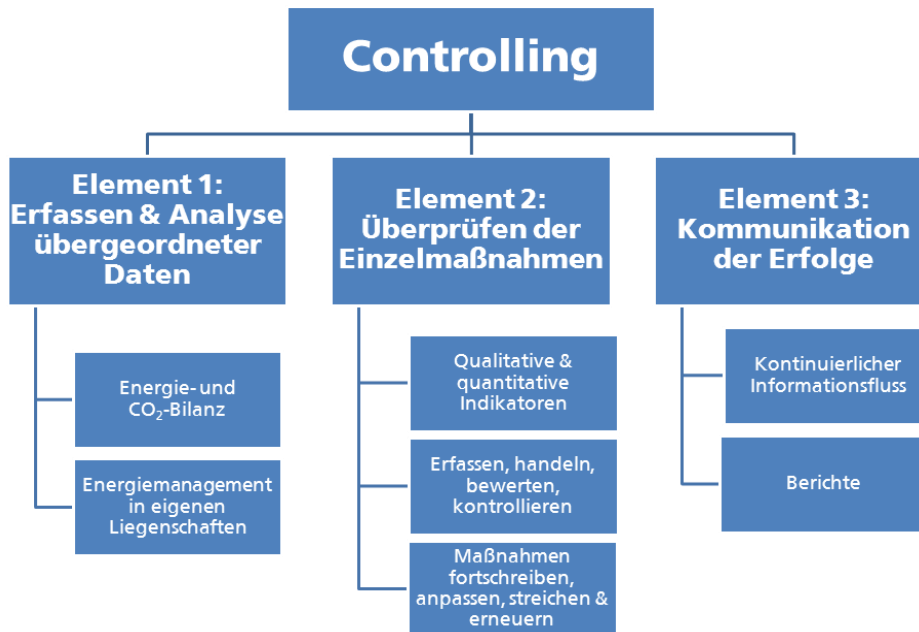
Controlling

Element 1: Erfassen & Analyse übergeordneter Daten

Energie- und $CO_2$-Bilanz

Energiemanagement in eigenen Liegenschaften

Element 2: Überprüfen der Einzelmaßnahmen

Qualitative & quantitative Indikatoren

Erfassen, handeln, bewerten, kontrollieren

Maßnahmen fortschreiben, anpassen, streichen & erneuern

Element 3: Kommunikation der Erfolge

Kontinuierlicher Informationsfluss

Berichte